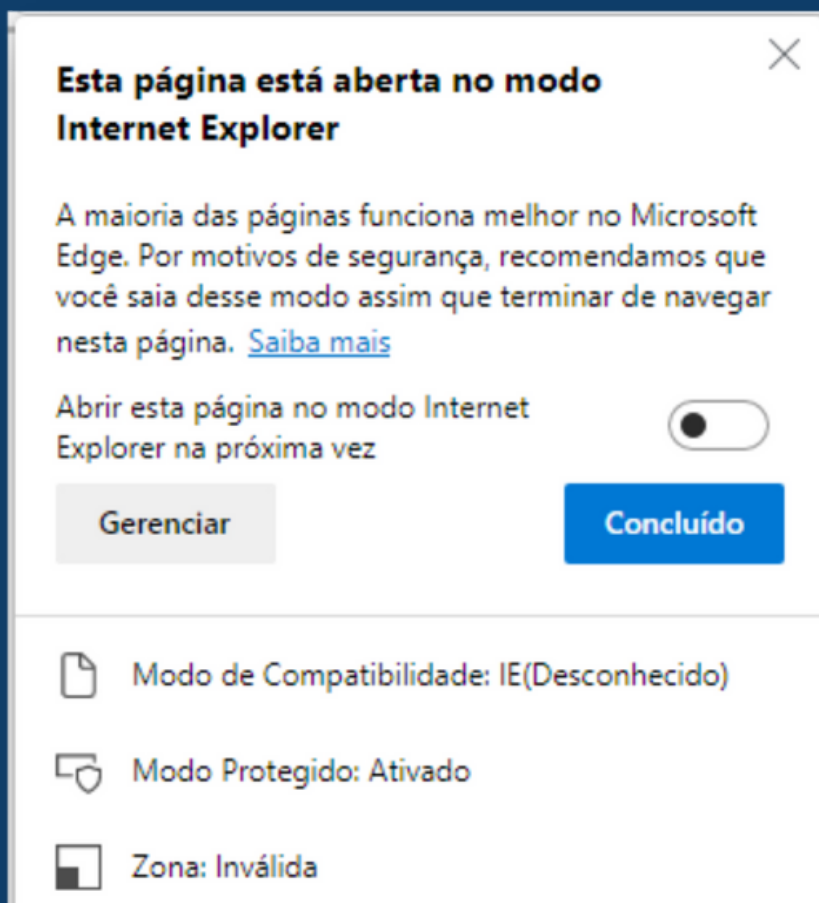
Esta página está aberta no modo Internet Explorer

A maioria das páginas funciona melhor no Microsoft Edge. Por motivos de segurança, recomendamos que você saia desse modo assim que terminar de navegar nesta página. Saiba mais

Abrir esta página no modo Internet Explorer na próxima vez

Gerenciar

Concluído

Modo de Compatibilidade: IE(Desconhecido)

Modo Protegido: Ativado

Zona: Inválida